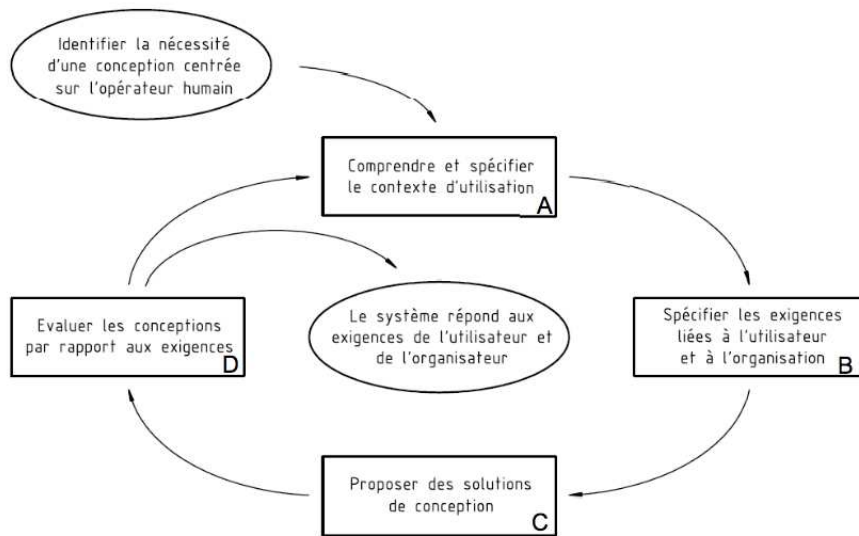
Identifier la nécessité d'une conception centrée sur l'opérateur humain

Comprendre et spécifier le contexte d'utilisation

A

Evaluer les conceptions par rapport aux exigences

D

Le système répond aux exigences de l'utilisateur et de l'organisateur

Spécifier les exigences liées à l'utilisateur et à l'organisation

B

Proposer des solutions de conception

C